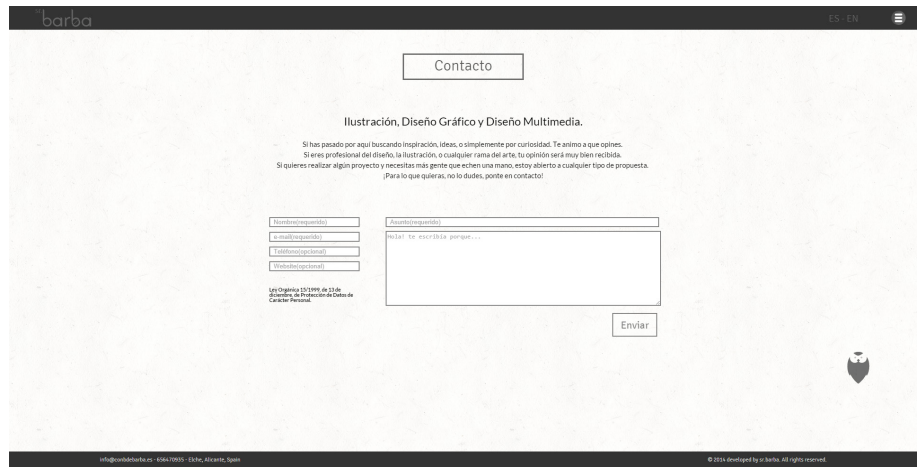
sr barba

ES / EN

Contacto

Ilustración, Diseño Gráfico y Diseño Multimedia.

Si has pasado por aquí buscando inspiración, ideas, o simplemente por curiosidad. Te animo a que opines.
Si eres profesional del diseño, la ilustración, o cualquier rama del arte, tu opinión será muy bien recibida.
Si quieres realizar algún proyecto y necesitas más gente que echen una mano, estoy abierto a cualquier tipo de propuesta.
¡Para lo que quieras, no lo dudes, ponte en contacto!

Nombre(requerido)
e-mail(requerido)
Teléfono(opcional)
Website(opcional)

Ley Orgánica 15/1999, de 13 de diciembre, de Protección de Datos de Carácter Personal.

Asunto(requerido)
Hola! te escribía porque...

Enviar

info@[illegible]barba.es - 656470935 - Elche, Alicante, Spain

© 2014 developed by sr.barba. All rights reserved.